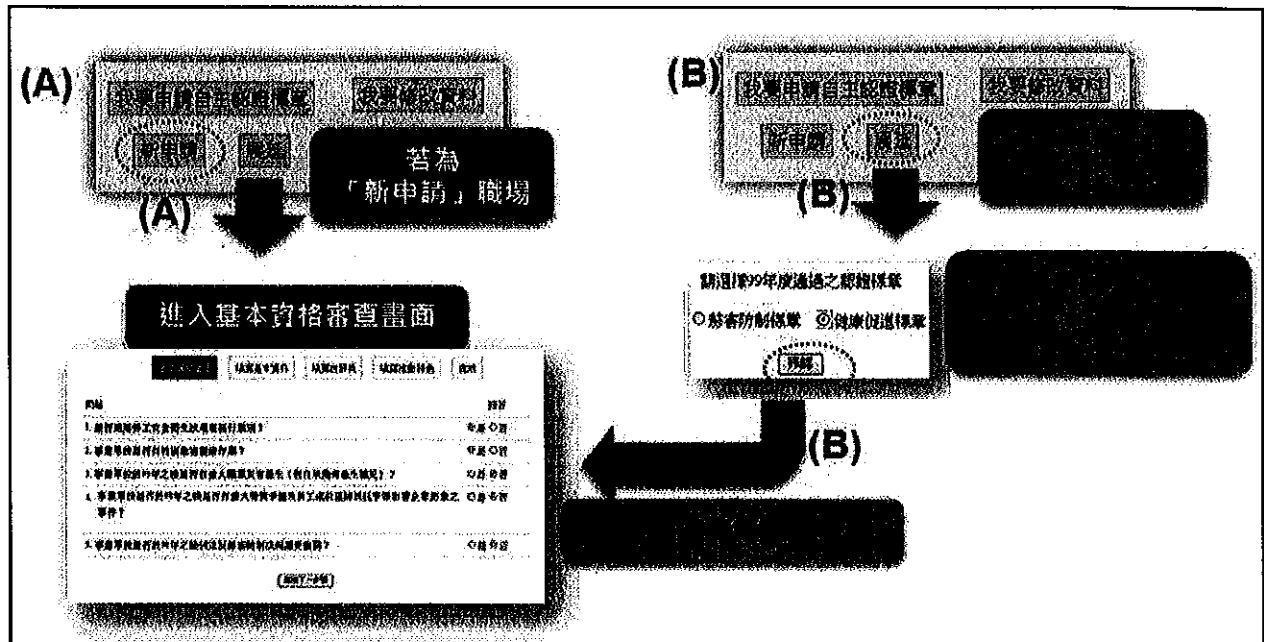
(A)

我要申請自主認證標章　我要修改資料

新申請　展延

若為「新申請」職場

(A)

進入基本資格審查畫面

(B)

我要申請自主認證標章　我要修改資料

新申請　展延

(B)

請選擇99年度通過之認證標章

○菸害防制標章　◎健康促進標章

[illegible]

(B)

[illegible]

問題　　　　　　　　　　　　　　　　　　　　　　　　　　　　　是否

1. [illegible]　○是 ○否

2. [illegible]　○是 ○否

3. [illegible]　○是 ○否

4. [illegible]　○是 ○否

5. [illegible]　○是 ○否

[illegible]